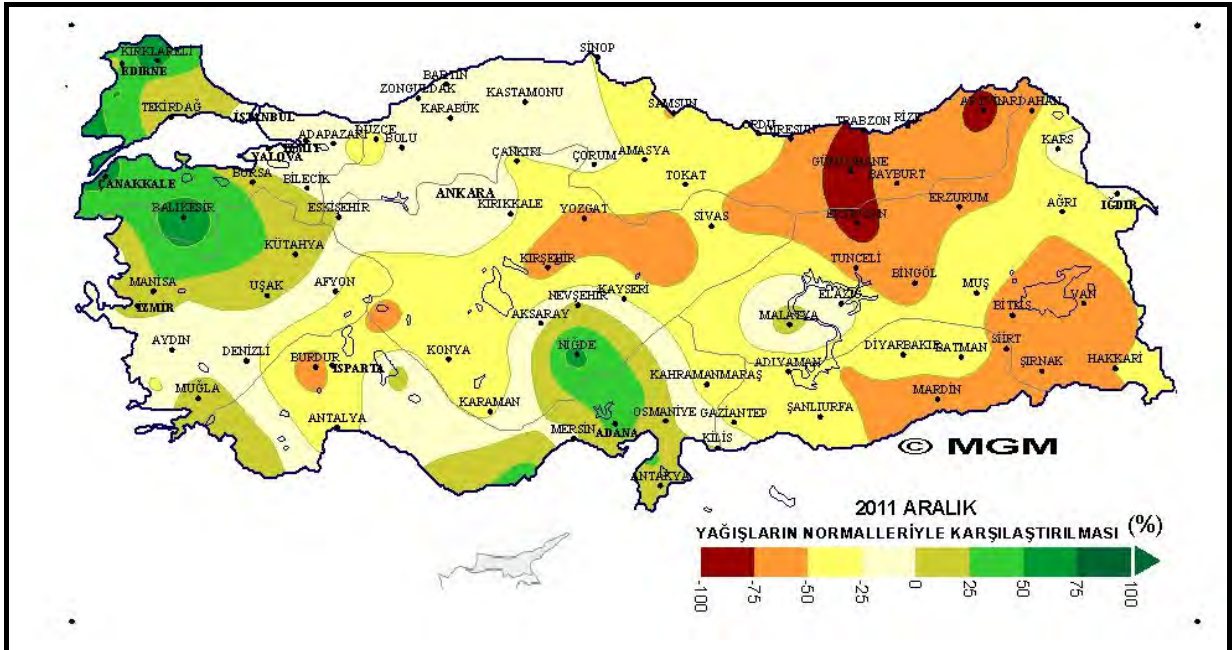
KIRKLARELİ
EDİRNE
TEKİRDAĞ
İSTANBUL
SİNOP
BARTIN
ZONGULDAK
KARABÜK
KASTAMONU
SAMSUN
ARTVİN
ARDAHAN
TRABZON
RİZE
ORDU
GİRESUN
KARS
ADAPAZARI
DÜZCE
KOCAELİ
BOLU
YALOVA
ÇANKIRI
ÇORUM
AMASYA
TOKAT
GÜMÜŞHANE
BAYBURT
ÇANAKKALE
BURSA
BİLECİK
ANKARA
ESKİŞEHİR
KIRIKKALE
YOZGAT
SİVAS
ERZİNCAN
ERZURUM
AĞRI
IĞDIR
BALIKESİR
KÜTAHYA
TUNCELİ
BİNGÖL
KIRŞEHİR
MANİSA
UŞAK
AFYON
NEVŞEHİR
KAYSERİ
MUŞ
VAN
İZMİR
BİTLİS
ELAZIĞ
AKSARAY
MALATYA
AYDIN
DENİZLİ
NİĞDE
SİİRT
BURDUR
KONYA
DİYARBAKIR
BATMAN
ISPARTA
KAHRAMANMARAŞ
ADIYAMAN
ŞIRNAK
HAKKARİ
MUĞLA
KARAMAN
MARDİN
OSMANİYE
GAZİANTEP
ŞANLIURFA
ANTALYA
MERSİN
ADANA
KİLİS
© MGM
ANTAKYA
2011 ARALIK
YAĞIŞLARIN NORMALLERİYLE KARŞILAŞTIRILMASI (%)
-100 -75 -50 -25 0 25 50 75 100